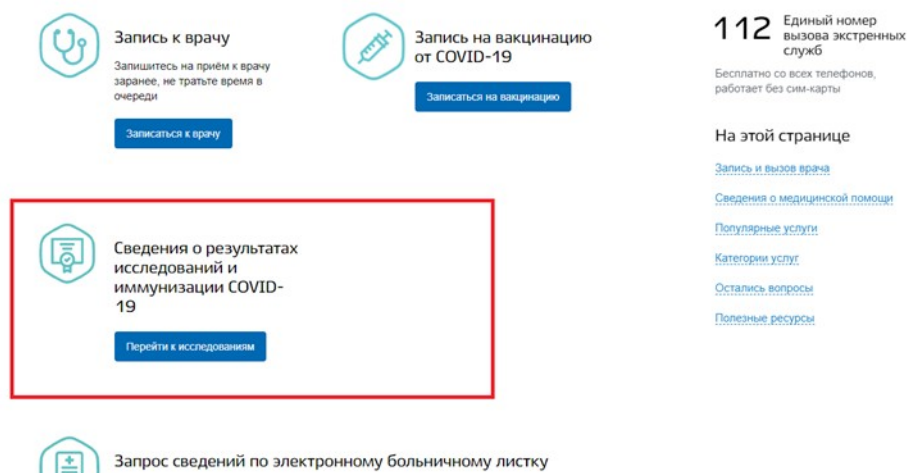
Запись к врачу

Запишитесь на приём к врачу заранее, не тратьте время в очереди

Записаться к врачу

Запись на вакцинацию от COVID-19

Записаться на вакцинацию

112 Единый номер вызова экстренных служб

Бесплатно со всех телефонов, работает без сим-карты

На этой странице

Запись и вызов врача

Сведения о медицинской помощи

Популярные услуги

Категории услуг

Остались вопросы

Полезные ресурсы

Сведения о результатах исследований и иммунизации COVID-19

Перейти к исследованиям

Запрос сведений по электронному больничному листку